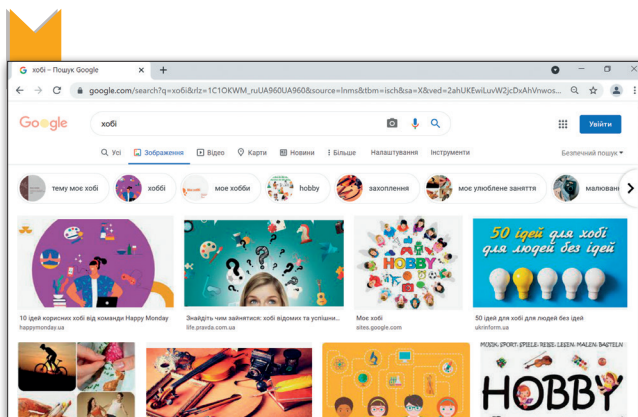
хобі – Пошук Google
google.com/search?q=хобі&rlz=1C1OKWM_ruUA960UA960&source=lnms&tbm=isch&sa=X&ved=2ahUKEwiLuvW2jcDxAhVnwos...
Google
хобі
Увійти
Усі Зображення Відео Карти Новини Більше Налаштування Інструменти
Безпечний пошук
тему мое хобі
хоббі
мое хобби
hobby
захоплення
моє улюблене заняття
малюван
10 ідей корисних хобі від команди Happy Monday
happymonday.ua
Знайдіть чим зайнятися: хобі відомих та успішни...
life.pravda.com.ua
HOBBY
Мое хобі
sites.google.com
50 ідей для хобі для людей без ідей
50 ідей для хобі для людей без ідей
ukrinform.ua
MUSIK SPORT SPIELE REISEN LESEN MALEN BASTELN
HOBBY